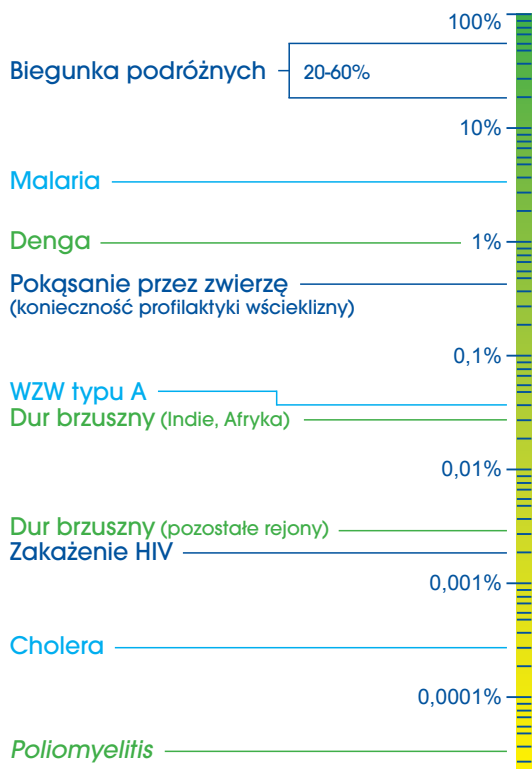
100%

Biegunka podróżnych 20-60%

10%

Malaria

Denga 1%

Pokąsanie przez zwierzę (konieczność profilaktyki wścieklizny)

0,1%

WZW typu A

Dur brzuszny (Indie, Afryka)

0,01%

Dur brzuszny (pozostałe rejony)

Zakażenie HIV

0,001%

Cholera

0,0001%

Poliomyelitis